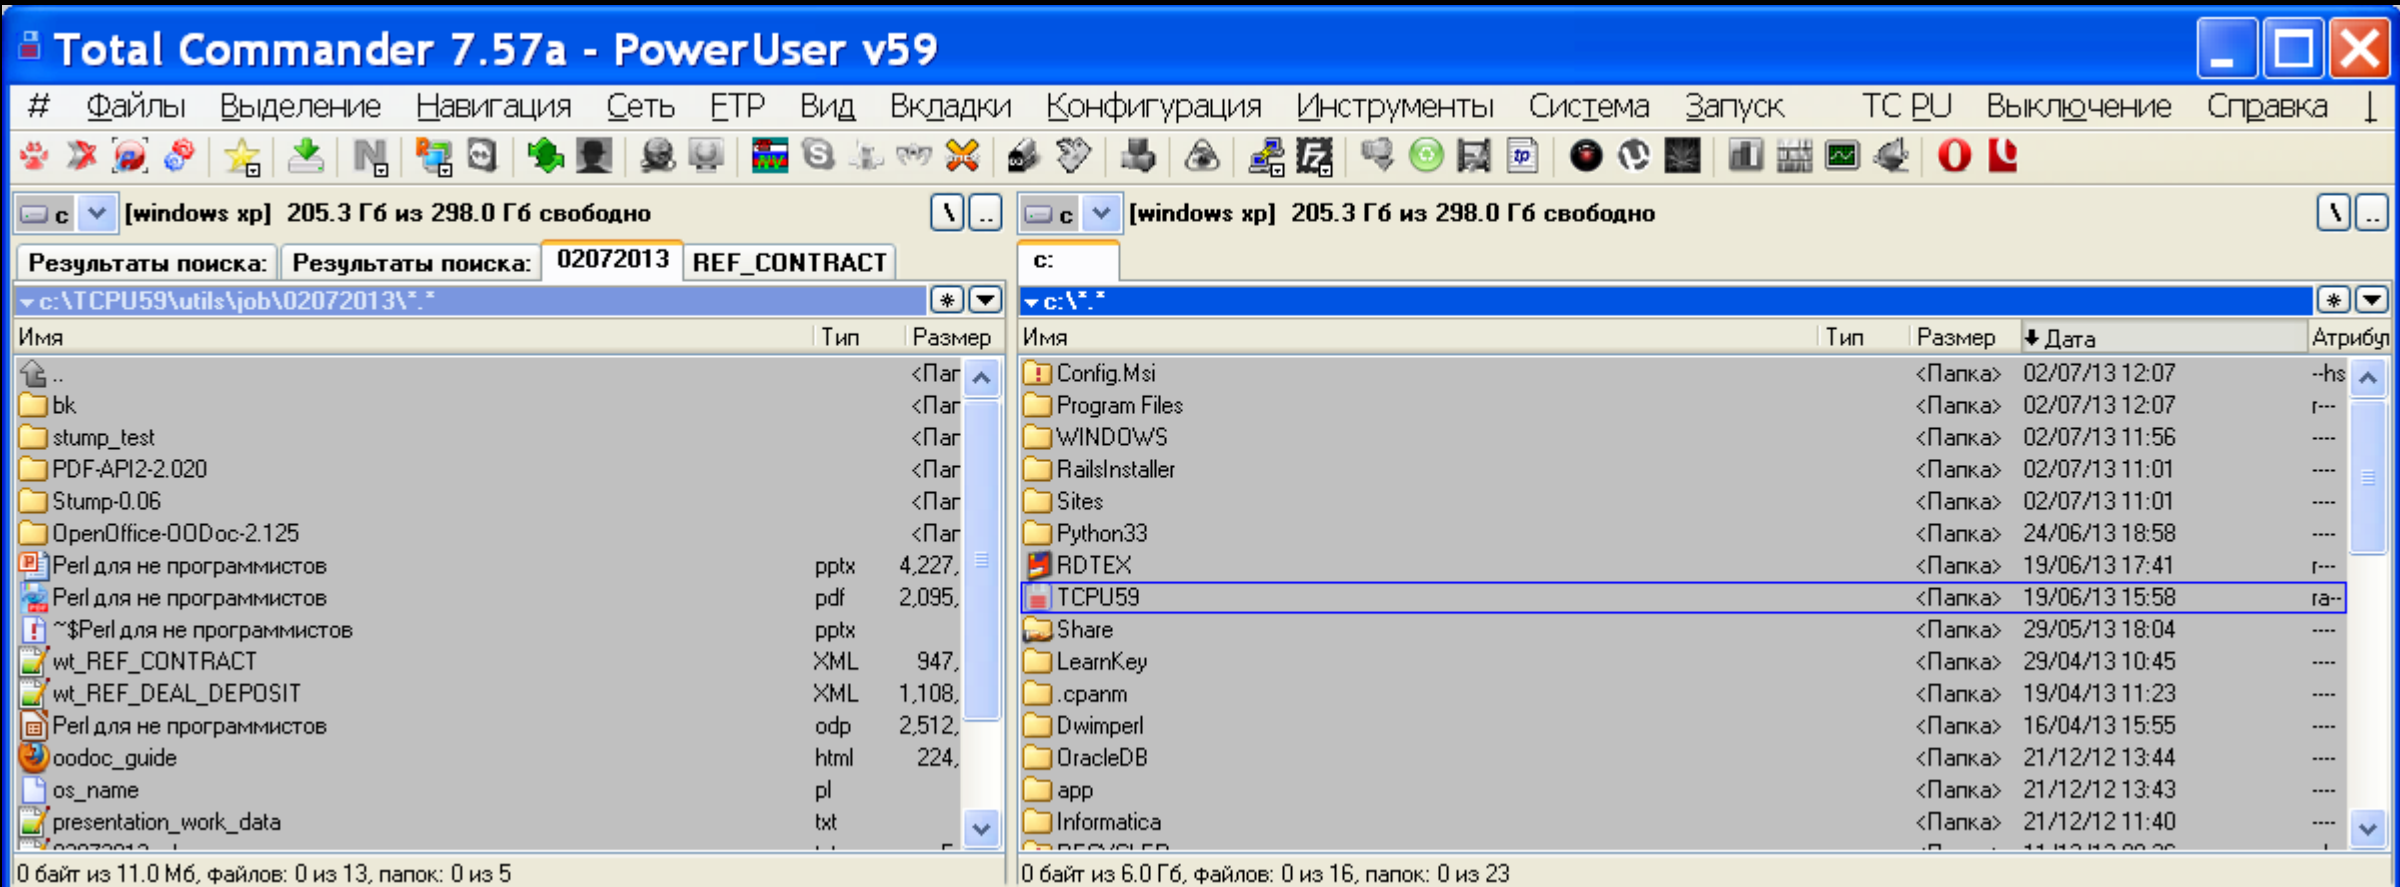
Total Commander 7.57a - PowerUser v59

# Файлы Выделение Навигация Сеть FTP Вид Вкладки Конфигурация Инструменты Система Запуск TC PU Выключение Справка

c [windows xp] 205.3 Гб из 298.0 Гб свободно \ ..

c [windows xp] 205.3 Гб из 298.0 Гб свободно \ ..

Результаты поиска: Результаты поиска: 02072013 REF_CONTRACT

c:

c:\TCPU59\utils\job\02072013\*.*

c:\*.*

| Имя | Тип | Размер |
|---|---|---|
| .. | | <Пап |
| bk | | <Пап |
| stump_test | | <Пап |
| PDF-API2-2.020 | | <Пап |
| Stump-0.06 | | <Пап |
| OpenOffice-OODoc-2.125 | | <Пап |
| Perl для не программистов | pptx | 4,227, |
| Perl для не программистов | pdf | 2,095, |
| ~$Perl для не программистов | pptx | |
| wt_REF_CONTRACT | XML | 947, |
| wt_REF_DEAL_DEPOSIT | XML | 1,108, |
| Perl для не программистов | odp | 2,512, |
| oodoc_guide | html | 224, |
| os_name | pl | |
| presentation_work_data | txt | |

| Имя | Тип | Размер | Дата | Атрибуты |
|---|---|---|---|---|
| Config.Msi | | <Папка> | 02/07/13 12:07 | --hs |
| Program Files | | <Папка> | 02/07/13 12:07 | r--- |
| WINDOWS | | <Папка> | 02/07/13 11:56 | ---- |
| RailsInstaller | | <Папка> | 02/07/13 11:01 | ---- |
| Sites | | <Папка> | 02/07/13 11:01 | ---- |
| Python33 | | <Папка> | 24/06/13 18:58 | ---- |
| RDTEX | | <Папка> | 19/06/13 17:41 | r--- |
| TCPU59 | | <Папка> | 19/06/13 15:58 | ra-- |
| Share | | <Папка> | 29/05/13 18:04 | ---- |
| LearnKey | | <Папка> | 29/04/13 10:45 | ---- |
| .cpanm | | <Папка> | 19/04/13 11:23 | ---- |
| Dwimperl | | <Папка> | 16/04/13 15:55 | ---- |
| OracleDB | | <Папка> | 21/12/12 13:44 | ---- |
| app | | <Папка> | 21/12/12 13:43 | ---- |
| Informatica | | <Папка> | 21/12/12 11:40 | ---- |

0 байт из 11.0 Мб, файлов: 0 из 13, папок: 0 из 5

0 байт из 6.0 Гб, файлов: 0 из 16, папок: 0 из 23